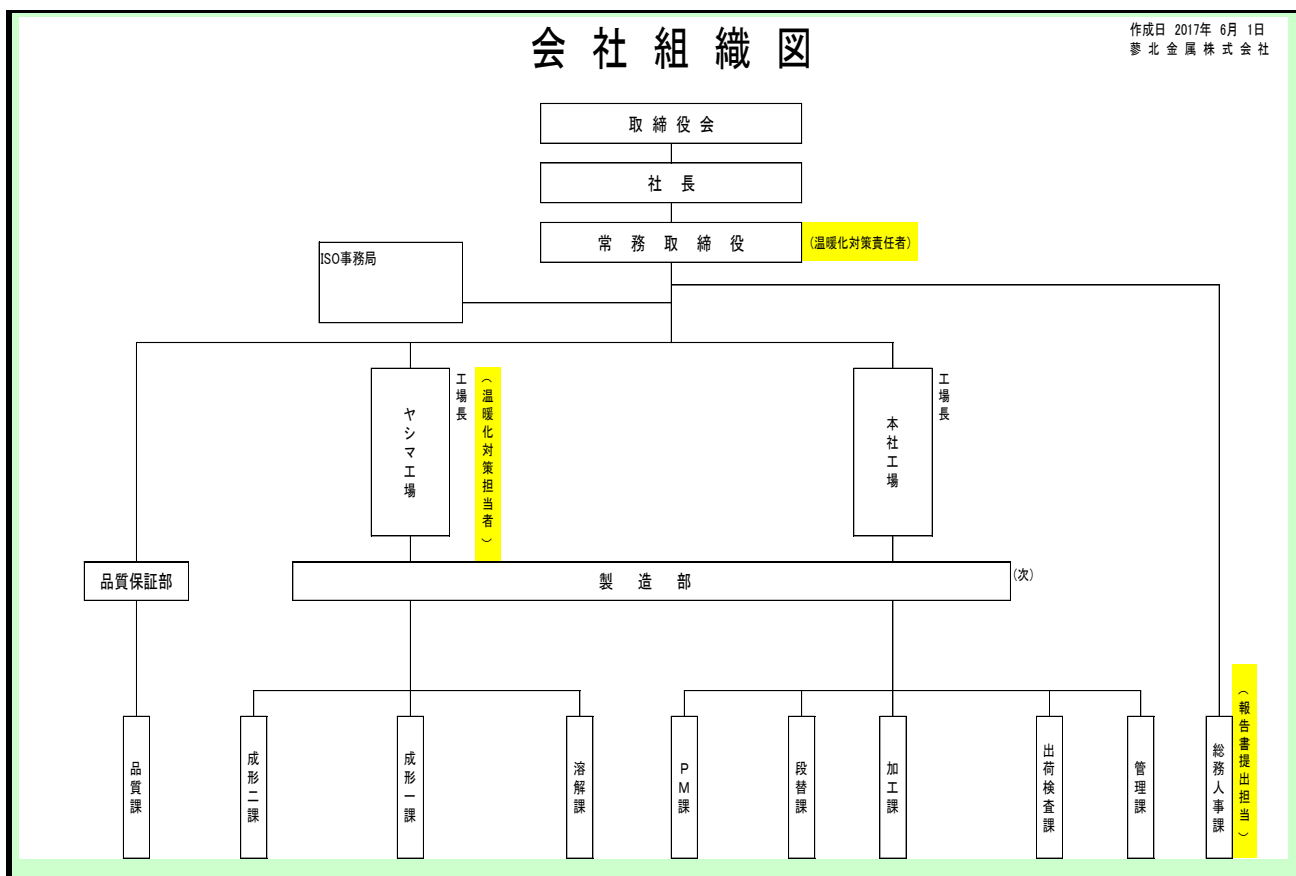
会社組織図

作成日 2017年 6月 1日
蓼北金属株式会社

取締役会

社長

常務取締役 (温暖化対策責任者)

ISO事務局

ヤシマ工場 工場長 (温暖化対策担当者)

本社工場 工場長

品質保証部

製造部 (次)

品質課

成形二課

成形一課

溶解課

PM課

段替課

加工課

出荷検査課

管理課

総務人事課 (報告書提出担当)